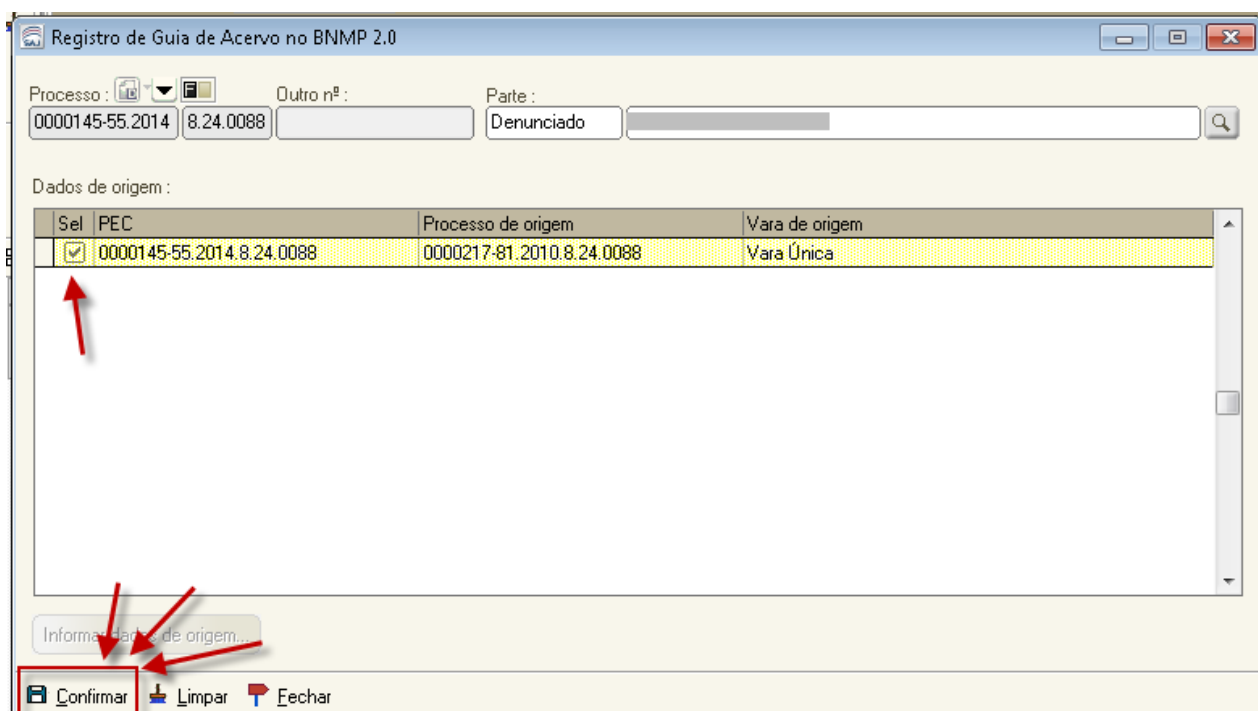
Registro de Guia de Acervo no BNMP 2.0

Processo : Outro nº : Parte :

0000145-55.2014 8.24.0088 Denunciado

Dados de origem :

| Sel | PEC | Processo de origem | Vara de origem |
|---|---|---|---|
| ☑ | 0000145-55.2014.8.24.0088 | 0000217-81.2010.8.24.0088 | Vara Única |

Infor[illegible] d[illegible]s de origem...

Confirmar Limpar Fechar